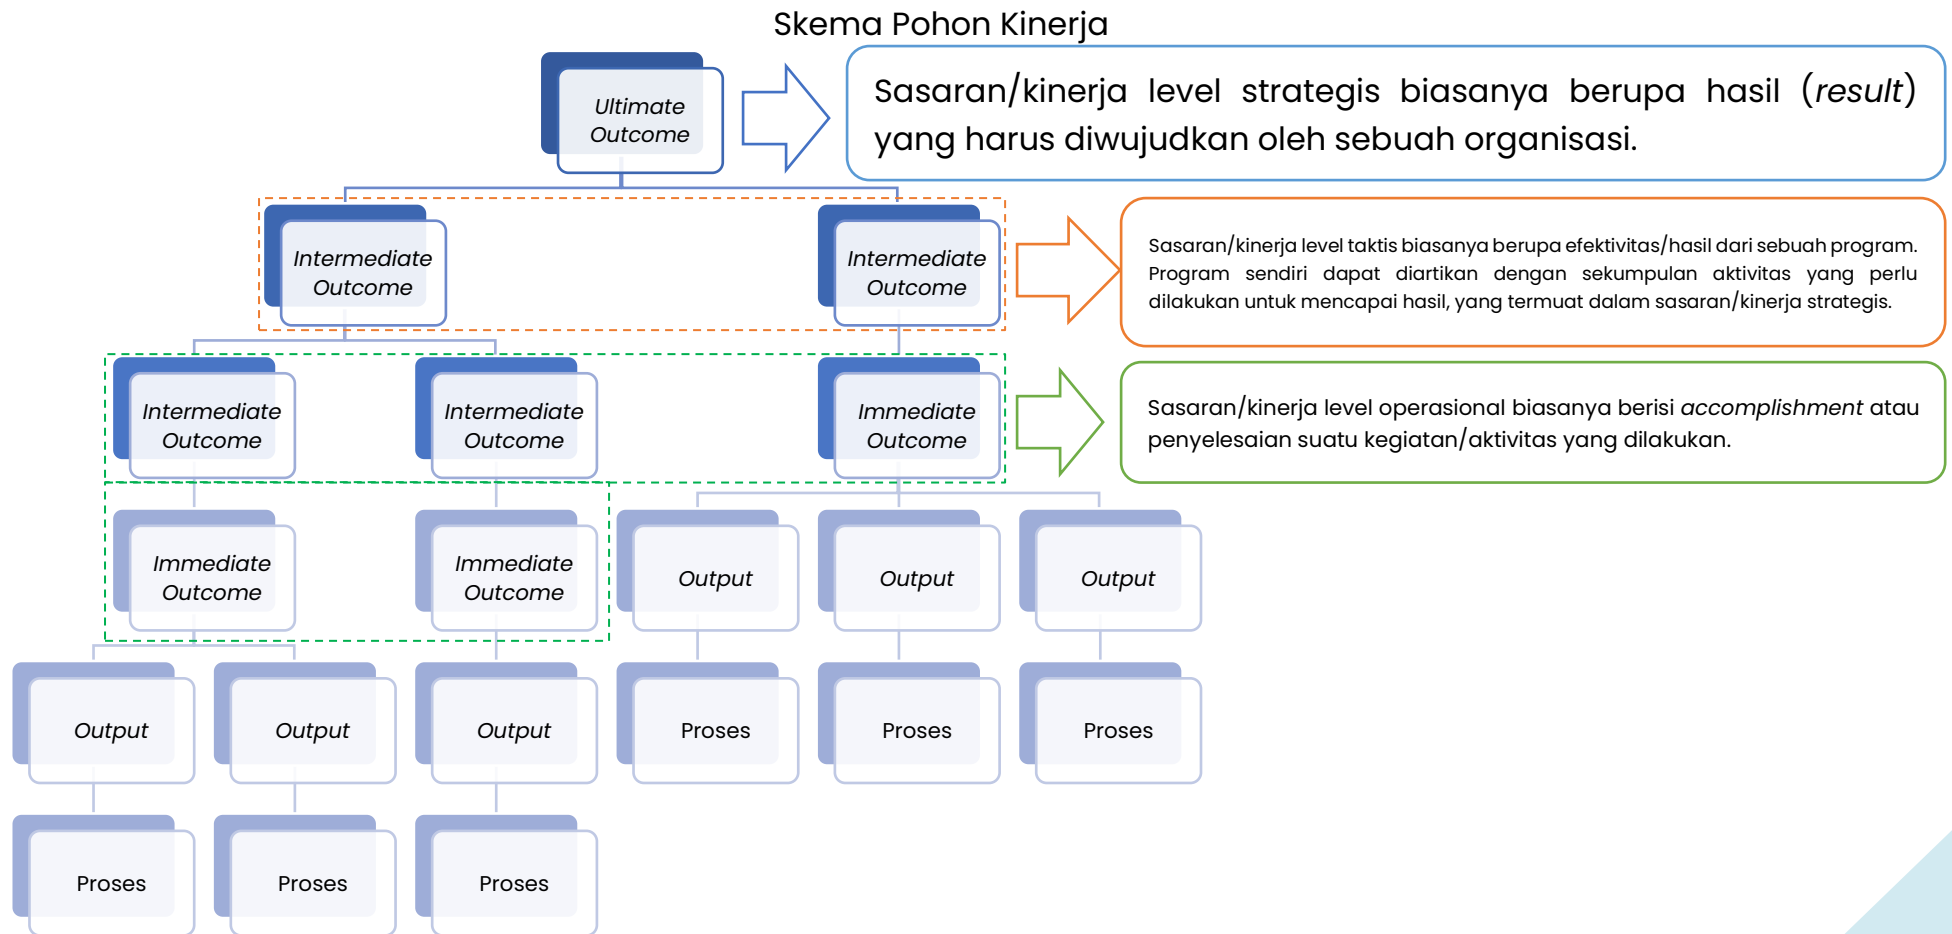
Skema Pohon Kinerja

Ultimate Outcome

Sasaran/kinerja level strategis biasanya berupa hasil (*result*) yang harus diwujudkan oleh sebuah organisasi.

Intermediate Outcome

Intermediate Outcome

Sasaran/kinerja level taktis biasanya berupa efektivitas/hasil dari sebuah program. Program sendiri dapat diartikan dengan sekumpulan aktivitas yang perlu dilakukan untuk mencapai hasil, yang termuat dalam sasaran/kinerja strategis.

Intermediate Outcome

Intermediate Outcome

Immediate Outcome

Sasaran/kinerja level operasional biasanya berisi *accomplishment* atau penyelesaian suatu kegiatan/aktivitas yang dilakukan.

Immediate Outcome

Immediate Outcome

Output

Output

Output

Output

Output

Output

Proses

Proses

Proses

Proses

Proses

Proses